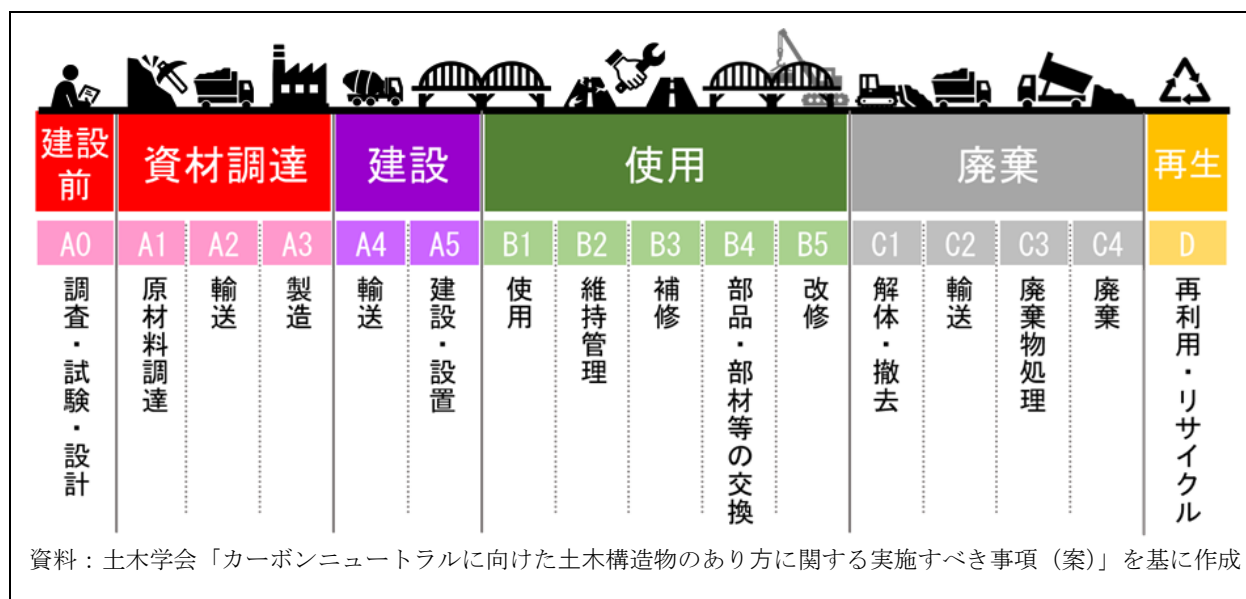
| 建設前 | 資材調達 | | | 建設 | | 使用 | | | | | 廃棄 | | | | 再生 |
|---|---|---|---|---|---|---|---|---|---|---|---|---|---|---|---|
| A0 | A1 | A2 | A3 | A4 | A5 | B1 | B2 | B3 | B4 | B5 | C1 | C2 | C3 | C4 | D |
| 調査・試験・設計 | 原材料調達 | 輸送 | 製造 | 輸送 | 建設・設置 | 使用 | 維持管理 | 補修 | 部品・部材等の交換 | 改修 | 解体・撤去 | 輸送 | 廃棄物処理 | 廃棄 | 再利用・リサイクル |

資料：土木学会「カーボンニュートラルに向けた土木構造物のあり方に関する実施すべき事項（案）」を基に作成